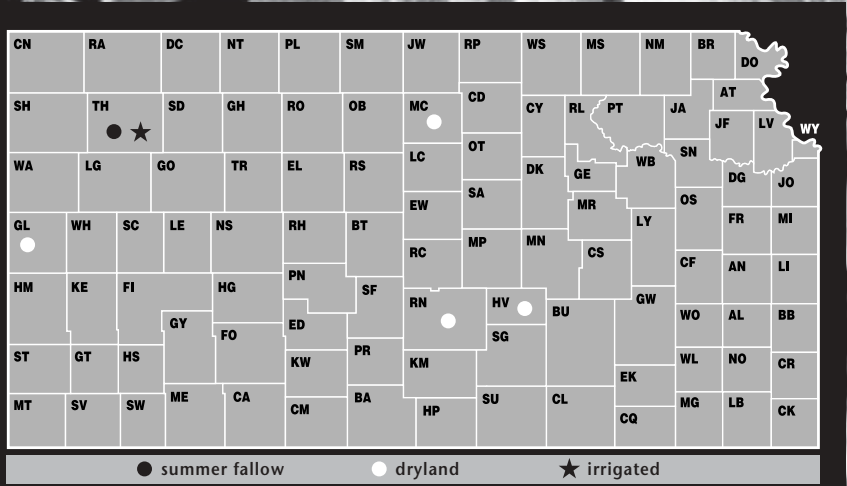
CN RA DC NT PL SM JW RP WS MS NM BR DO
SH TH SD GH RO OB MC CD CY RL PT JA AT
JF LV WY
OT SN
WA LG GO TR EL RS LC DK GE WB DG JO
SA
EW MR LY OS
GL WH SC LE NS RH BT FR MI
RC MP MN CS
PN CF AN LI
HM KE FI HG SF GW
RN HV BU
GY WO AL BB
ED FO SG
ST GT HS PR WL NO
KW KM CR
EK
MT SV SW ME CA BA CM HP SU CL CQ MG LB CK

summer fallow dryland irrigated